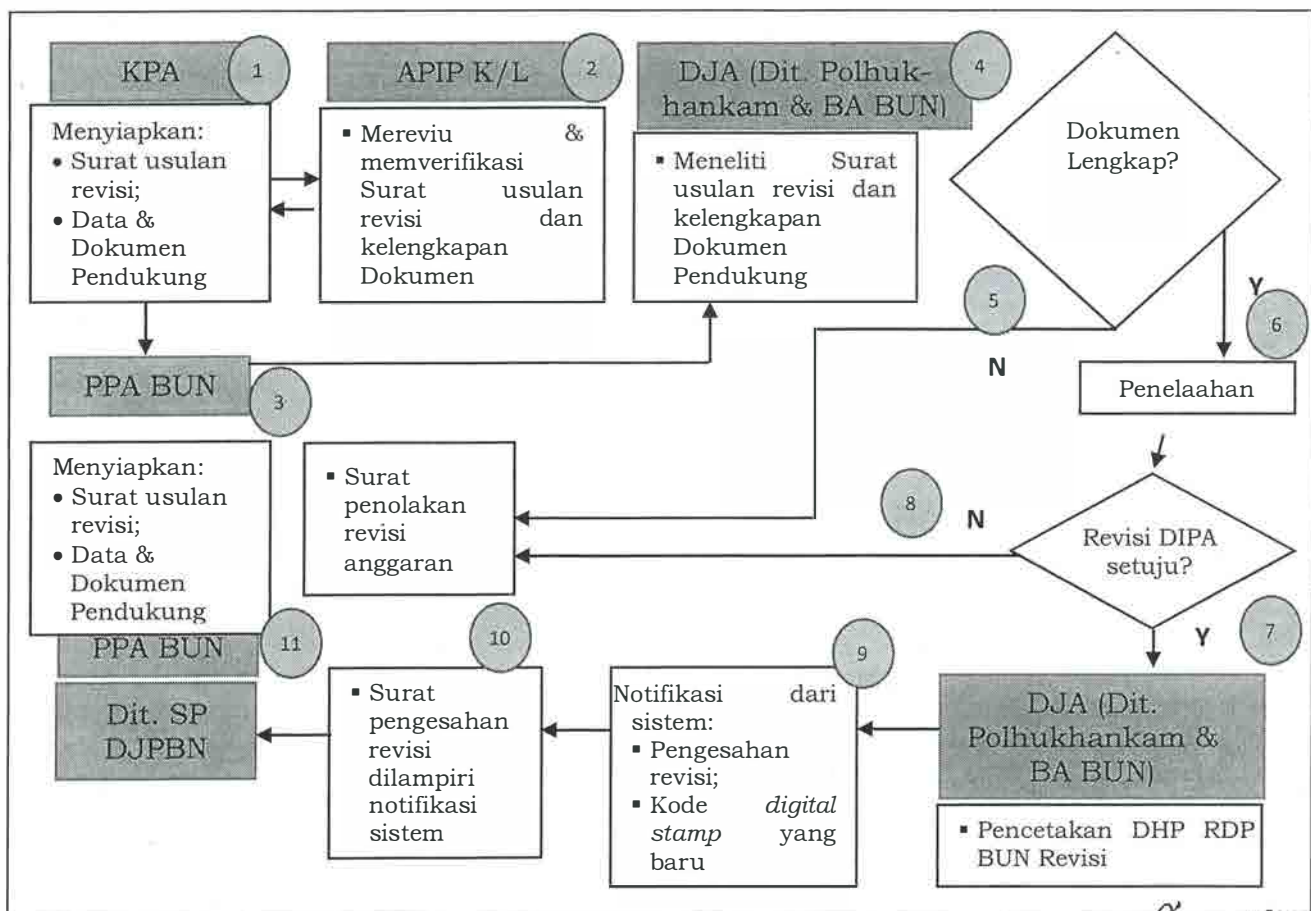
KPA
1
Menyiapkan:
• Surat usulan revisi;
• Data & Dokumen Pendukung

APIP K/L
2
▪ Mereviu & memverifikasi Surat usulan revisi dan kelengkapan Dokumen

DJA (Dit. Polhukhankam & BA BUN)
4
▪ Meneliti Surat usulan revisi dan kelengkapan Dokumen Pendukung

Dokumen Lengkap?

Y
6
Penelaahan

5
N

PPA BUN
3

Menyiapkan:
• Surat usulan revisi;
• Data & Dokumen Pendukung

▪ Surat penolakan revisi anggaran

8
N

Revisi DIPA setuju?

Y
7

PPA BUN
11

10

9

Dit. SP DJPBN

▪ Surat pengesahan revisi dilampiri notifikasi sistem

Notifikasi dari sistem:
▪ Pengesahan revisi;
▪ Kode *digital stamp* yang baru

DJA (Dit. Polhukhankam & BA BUN)

▪ Pencetakan DHP RDP BUN Revisi